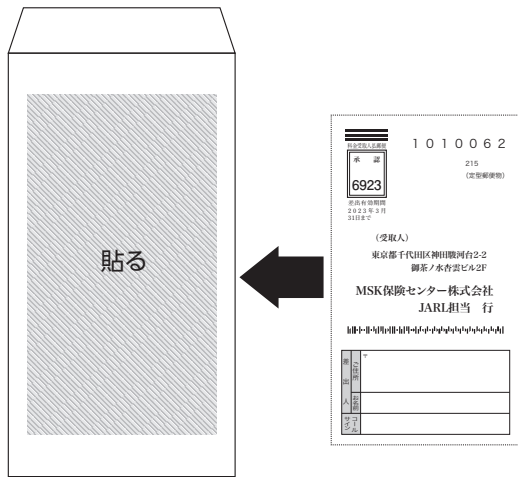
貼る

料金受取人払郵便

承認

6923

差出有効期間
2023年3月
31日まで

1010062

215

(定型郵便物)

(受取人)

東京都千代田区神田駿河台2-2
御茶ノ水杏雲ビル2F

MSK保険センター株式会社
JARL担当　行

差出人

ご住所 〒

お名前

コールサイン